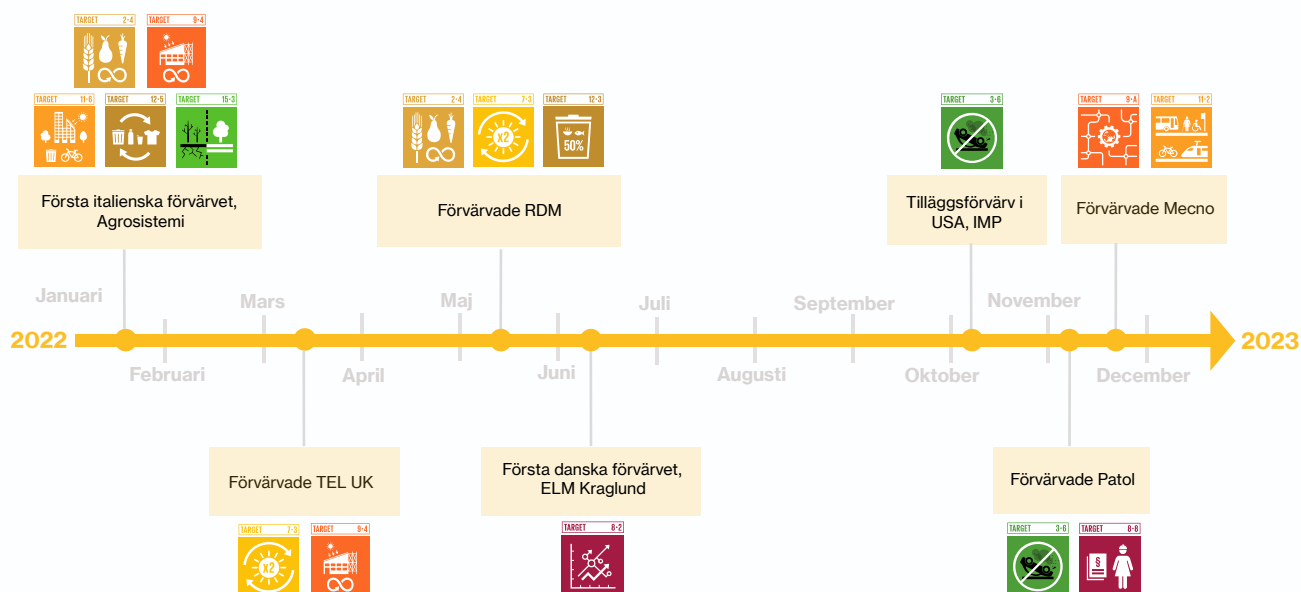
TARGET 2-4
TARGET 9-4
TARGET 11-6
TARGET 12-5
TARGET 15-3

Första italienska förvärvet, Agrosistemi

TARGET 2-4
TARGET 7-3
TARGET 12-3
50%

Förvärvade RDM

TARGET 3-6

Tilläggsförvärv i USA, IMP

TARGET 9-A
TARGET 11-2

Förvärvade Mecno

Januari
Februari
Mars
April
Maj
Juni
Juli
Augusti
September
Oktober
November
December

2022
2023

Förvärvade TEL UK

TARGET 7-3
TARGET 9-4

Första danska förvärvet, ELM Kraglund

TARGET 8-2

Förvärvade Patol

TARGET 3-6
TARGET 8-8